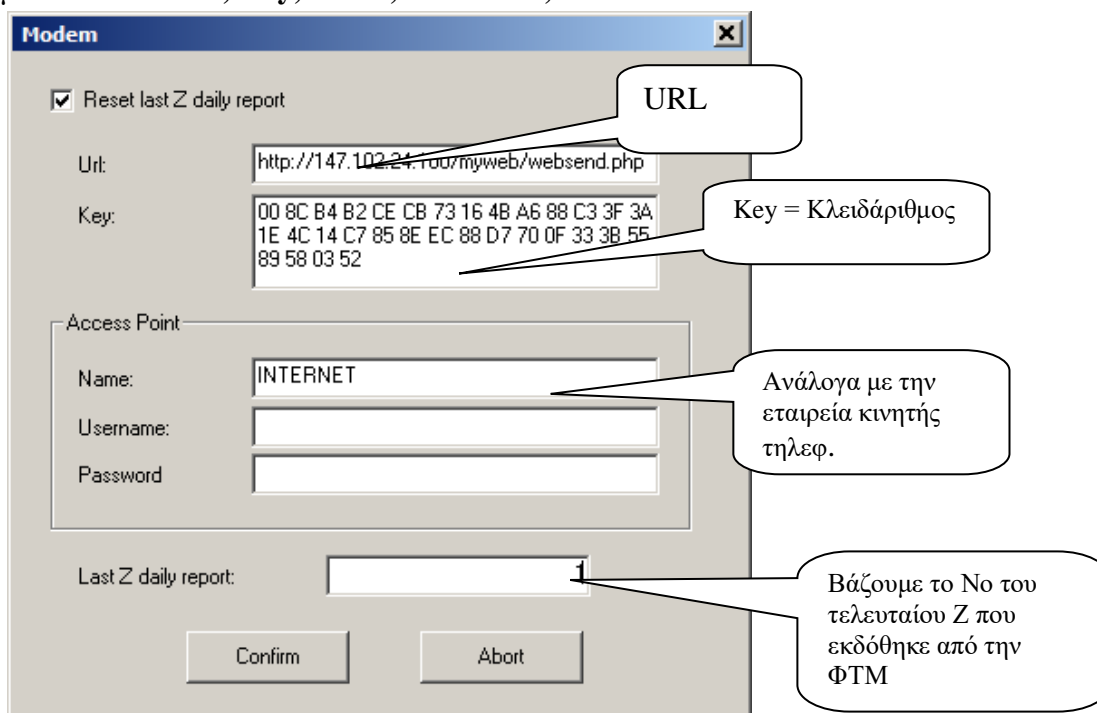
Modem

Reset last Z daily report

URL

Url: http://147.102.24.100/myweb/websend.php

Key: 00 8C B4 B2 CE CB 73 16 4B A6 88 C3 3F 3A 1E 4C 14 C7 85 8E EC 88 D7 70 0F 33 3B 55 89 58 03 52

Key = Κλειδάριθμος

Access Point

Name: INTERNET

Username:

Password

Ανάλογα με την εταιρεία κινητής τηλεφ.

Last Z daily report: 1

Βάζουμε το Νο του τελευταίου Ζ που εκδόθηκε από την ΦΤΜ

Confirm

Abort